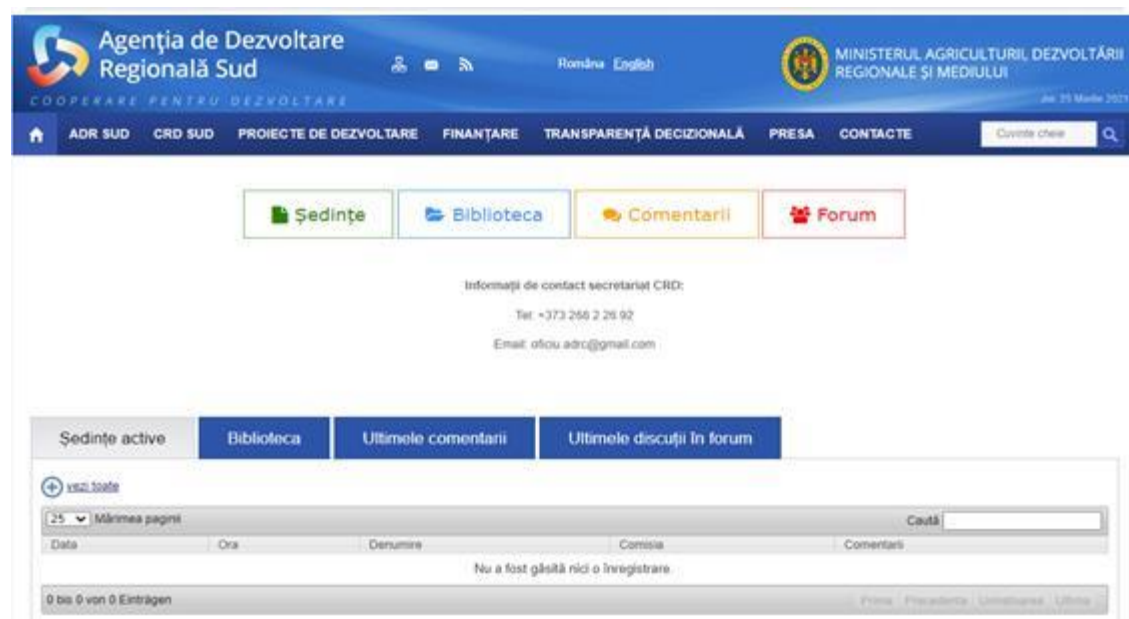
Agenția de Dezvoltare Regională Sud

COOPERARE PENTRU DEZVOLTARE

Româna English

MINISTERUL AGRICULTURII, DEZVOLTĂRII REGIONALE ȘI MEDIULUI

Joi, 25 Martie 2021

ADR SUD CRD SUD PROIECTE DE DEZVOLTARE FINANȚARE TRANSPARENȚĂ DECIZIONALĂ PRESA CONTACTE

Cuvinte cheie

Ședințe Biblioteca Comentarii Forum

Informații de contact secretariat CRD:

Tel: +373 266 2 26 92

Email: oficiu.adrc@gmail.com

Ședințe active Biblioteca Ultimele comentarii Ultimele discuții în forum

vezi toate

25 Mărimea pagini Caută

| Data | Ora | Denumire | Comisia | Comentarii |
|---|---|---|---|---|
| Nu a fost găsită nici o înregistrare | | | | |

0 bis 0 von 0 Einträgen

Prima Precedenta Următoarea Ultima